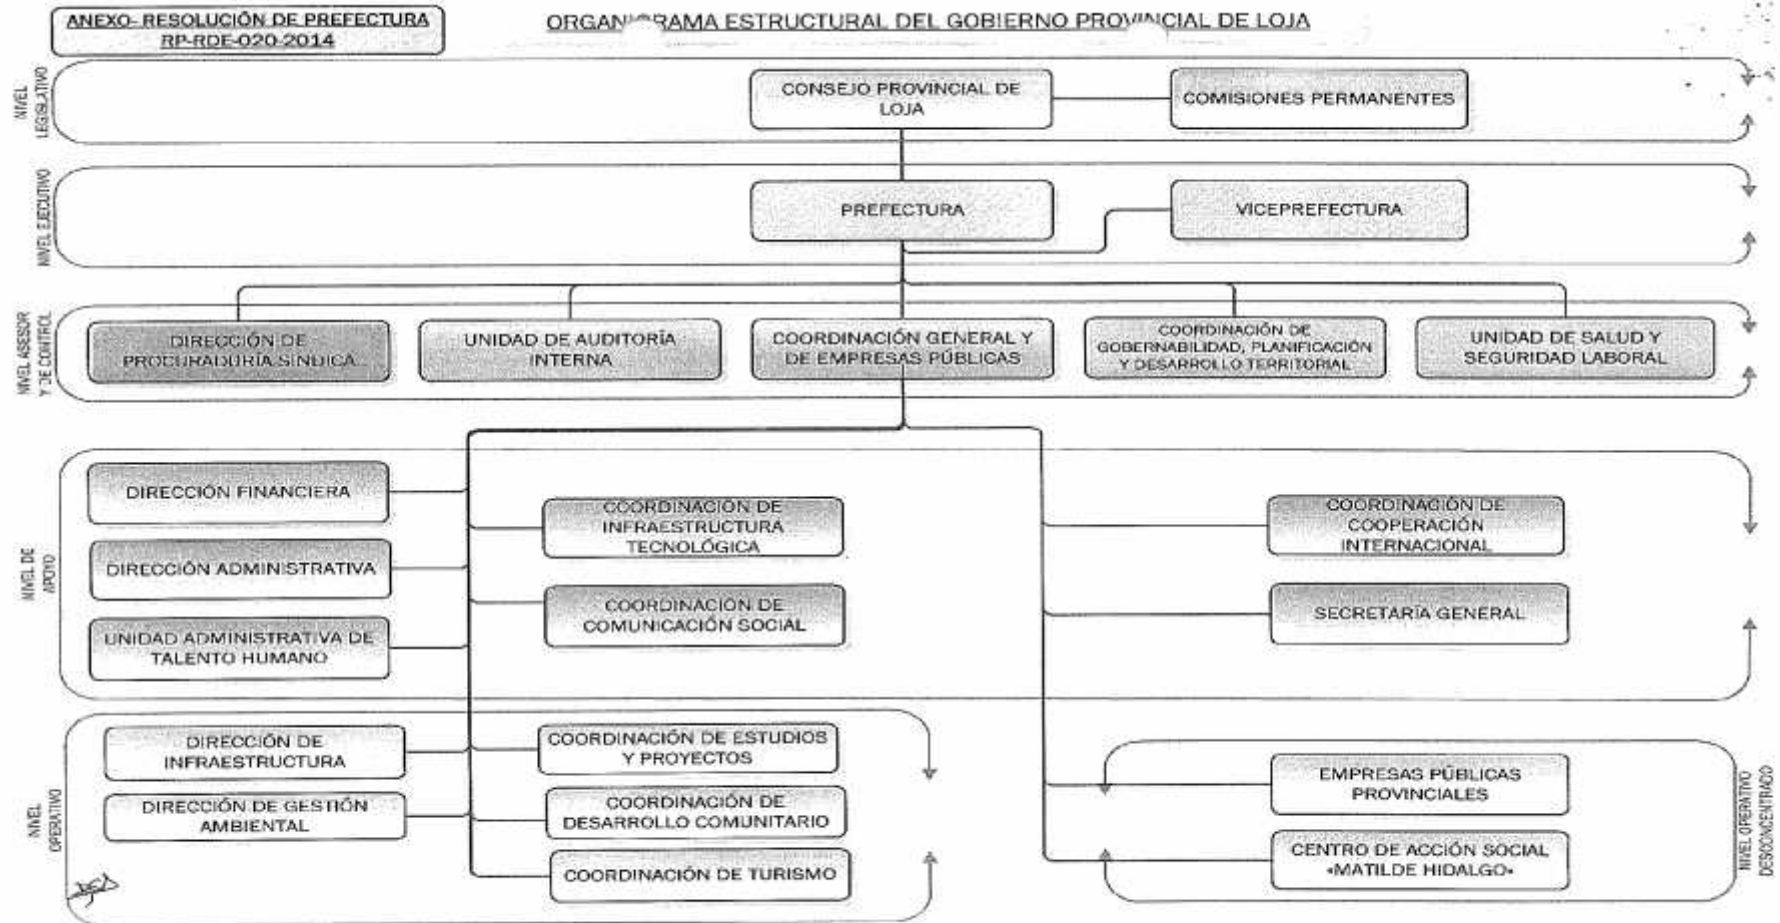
ANEXO- RESOLUCIÓN DE PREFECTURA
RP-RDE-020-2014

ORGAN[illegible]RAMA ESTRUCTURAL DEL GOBIERNO PROV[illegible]CIAL DE LOJA

NIVEL LEGISLATIVO

CONSEJO PROVINCIAL DE LOJA

COMISIONES PERMANENTES

NIVEL EJECUTIVO

PREFECTURA

VICEPREFECTURA

NIVEL ASESOR Y DE CONTROL

DIRECCIÓN DE PROCURADURÍA SÍNDICA

UNIDAD DE AUDITORÍA INTERNA

COORDINACIÓN GENERAL Y DE EMPRESAS PÚBLICAS

COORDINACIÓN DE GOBERNABILIDAD, PLANIFICACIÓN Y DESARROLLO TERRITORIAL

UNIDAD DE SALUD Y SEGURIDAD LABORAL

NIVEL DE APOYO

DIRECCIÓN FINANCIERA

DIRECCIÓN ADMINISTRATIVA

UNIDAD ADMINISTRATIVA DE TALENTO HUMANO

COORDINACIÓN DE INFRAESTRUCTURA TECNOLÓGICA

COORDINACIÓN DE COMUNICACIÓN SOCIAL

COORDINACIÓN DE COOPERACIÓN INTERNACIONAL

SECRETARÍA GENERAL

NIVEL OPERATIVO

DIRECCIÓN DE INFRAESTRUCTURA

DIRECCIÓN DE GESTIÓN AMBIENTAL

COORDINACIÓN DE ESTUDIOS Y PROYECTOS

COORDINACIÓN DE DESARROLLO COMUNITARIO

COORDINACIÓN DE TURISMO

EMPRESAS PÚBLICAS PROVINCIALES

CENTRO DE ACCIÓN SOCIAL «MATILDE HIDALGO»

NIVEL OPERATIVO DESCONCENTRADO